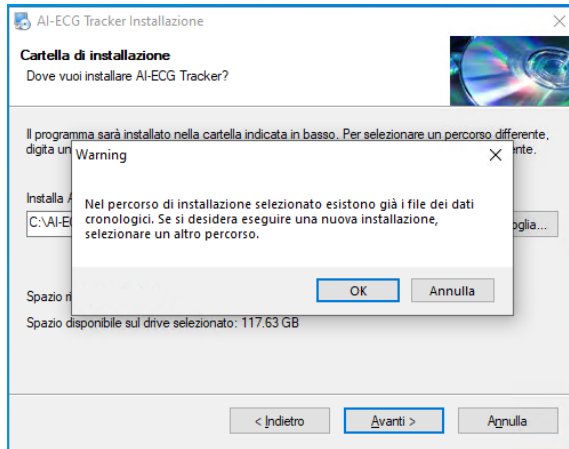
AI-ECG Tracker Installazione

Cartella di installazione
Dove vuoi installare AI-ECG Tracker?

Il programma sarà installato nella cartella indicata in basso. Per selezionare un percorso differente, digita un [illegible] ente.

Installa A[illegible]
C:\AI-E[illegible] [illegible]glia...

Spazio ri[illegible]

Spazio disponibile sul drive selezionato: 117.63 GB

Warning

Nel percorso di installazione selezionato esistono già i file dei dati cronologici. Se si desidera eseguire una nuova installazione, selezionare un altro percorso.

OK
Annulla

< Indietro
Avanti >
Annulla